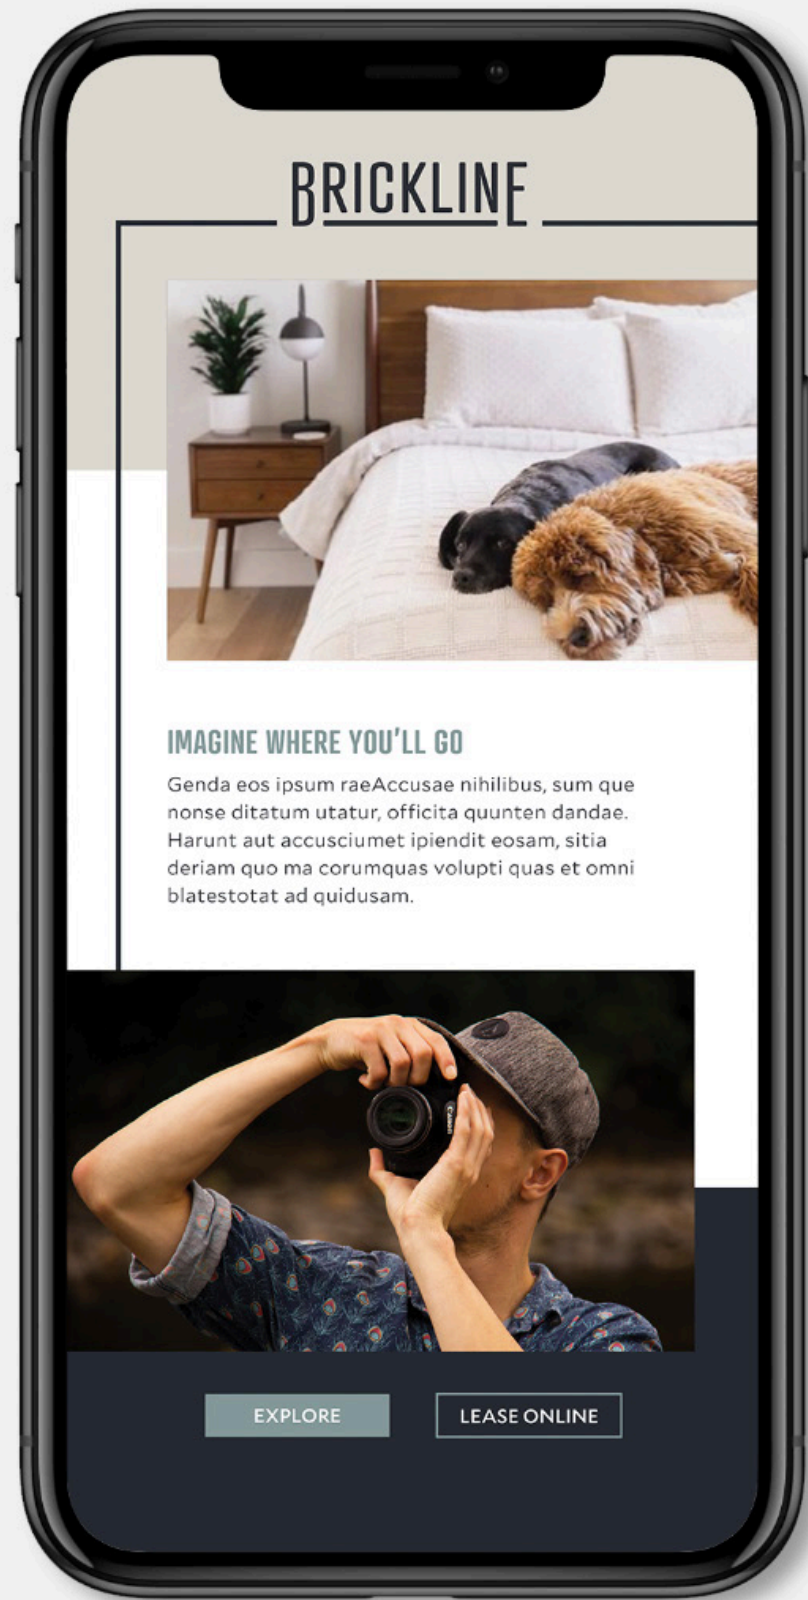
BRICKLINE

IMAGINE WHERE YOU'LL GO

Genda eos ipsum raeAccusae nihilibus, sum que nonse ditatum utatur, officita quunten dandae. Harunt aut accusciumet ipiendit eosam, sitia deriam quo ma corumquas volupti quas et omni blatestotat ad quidusam.

Canon

EXPLORE

LEASE ONLINE